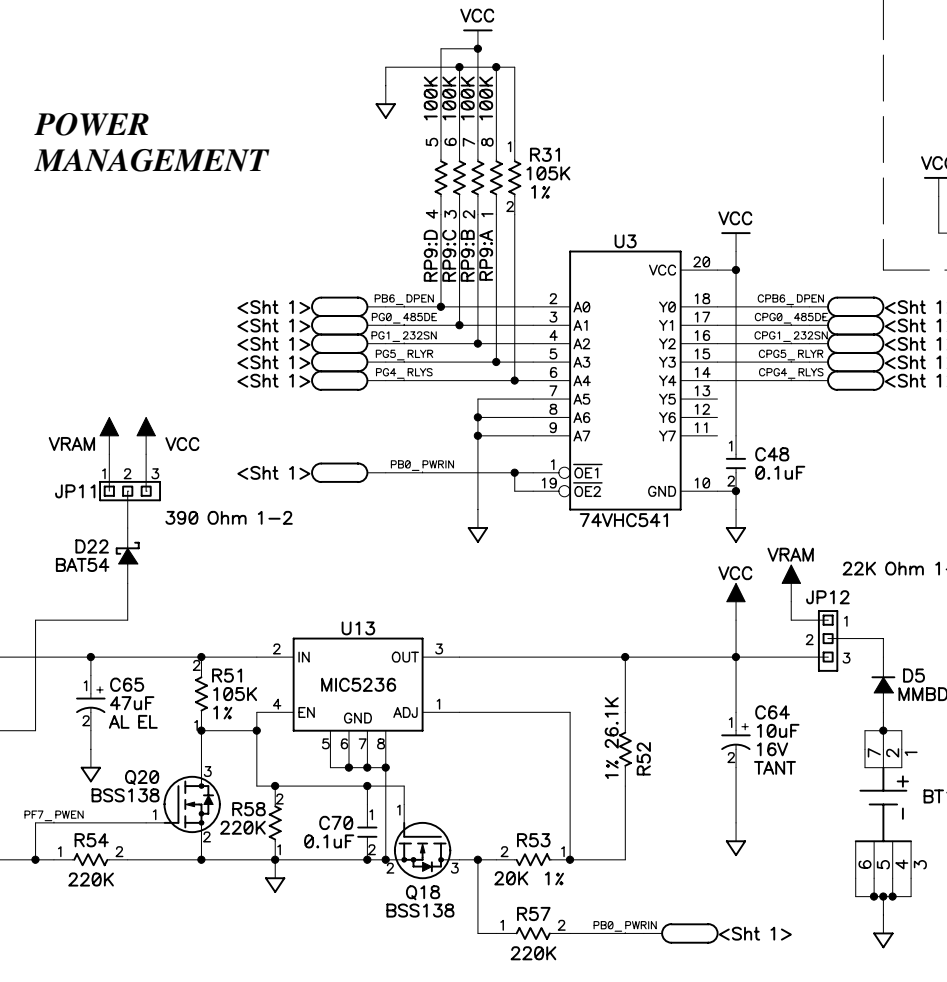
POWER MANAGEMENT

VCC

5 100K
6 100K
7 100K
8 100K
1
R31
105K
1%
2

RP9:D 4
RP9:C 3
RP9:B 2
RP9:A 1

U3
VCC
20
VCC

<Sht 1> PB6_DPEN 2 A0
<Sht 1> PG0_485DE 3 A1
<Sht 1> PG1_232SN 4 A2
<Sht 1> PG5_RLYR 5 A3
<Sht 1> PG4_RLYS 6 A4
7 A5
8 A6
9 A7

Y0 18 CPB6_DPEN <Sht 1
Y1 17 CPG0_485DE <Sht 1
Y2 16 CPG1_232SN <Sht 1
Y3 15 CPG5_RLYR <Sht 1
Y4 14 CPG4_RLYS <Sht 1
Y5 13
Y6 12
Y7 11

C48
0.1uF
1
2

<Sht 1> PB0_PWRIN 1 $\overline{OE1}$
19 $\overline{OE2}$
GND 10
74VHC541

VRAM VCC
1 2 3
JP11
390 Ohm 1-2

D22
BAT54

VCC
VRAM
JP12
22K Ohm 1
1
2
3
D5
MMBD

U13
2 IN
OUT 3
MIC5236
4 EN
GND
ADJ 1
5 6 7 8

C65
47uF
AL EL
1 +
2

R51
105K
1%
2
1

Q20
BSS138
3
1
2
PF7_PWEN

R54
1 2
220K

R58
220K
2
1

C70
0.1uF
1
2

Q18
BSS138
3

1% 26.1K
R52

R53
2 1
20K 1%

R57
1 2
220K
PB0_PWRIN <Sht 1>

C64
10uF
16V
TANT
1 +
2

VCC

7
2
+
BT
6 5 4 3